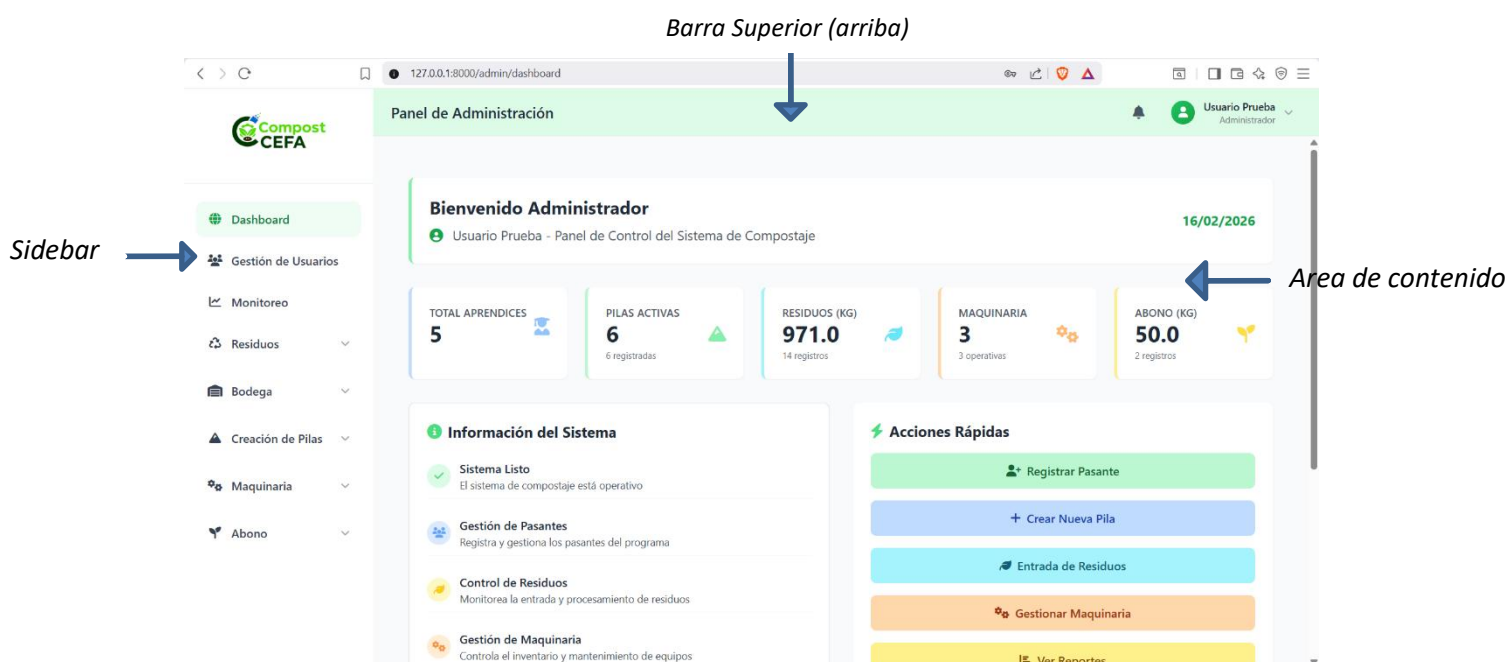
Barra Superior (arriba)

127.0.0.1:8000/admin/dashboard

Compost CEFA

Panel de Administración

Usuario Prueba
Administrador

Sidebar

Dashboard
Gestión de Usuarios
Monitoreo
Residuos
Bodega
Creación de Pilas
Maquinaria
Abono

Bienvenido Administrador
Usuario Prueba - Panel de Control del Sistema de Compostaje

16/02/2026

Area de contenido

TOTAL APRENDICES
5

PILAS ACTIVAS
6
6 registradas

RESIDUOS (KG)
971.0
14 registros

MAQUINARIA
3
3 operativas

ABONO (KG)
50.0
2 registros

Información del Sistema

Sistema Listo
El sistema de compostaje está operativo

Gestión de Pasantes
Registra y gestiona los pasantes del programa

Control de Residuos
Monitorea la entrada y procesamiento de residuos

Gestión de Maquinaria
Controla el inventario y mantenimiento de equipos

Acciones Rápidas

Registrar Pasante
+ Crear Nueva Pila
Entrada de Residuos
Gestionar Maquinaria
Ver Reportes